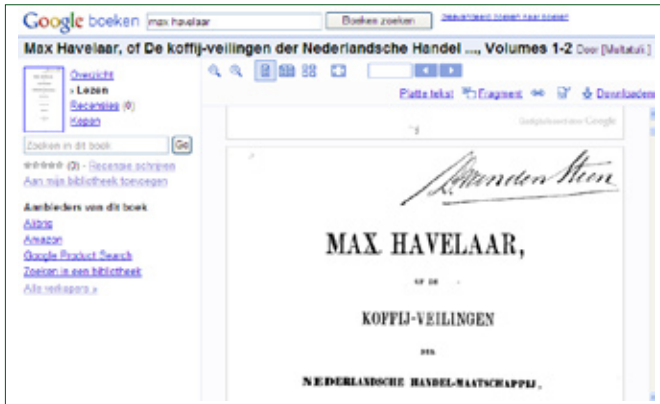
Google boeken max havelaar Boeken zoeken Geavanceerd zoeken naar boeken

Max Havelaar, of De koffij-veilingen der Nederlandsche Handel ..., Volumes 1-2 Door [Multatuli]

Overzicht
› Lezen
Recensies (0)
Kopen

Zoeken in dit boek Go

(3) - Recensie schrijven
Aan mijn bibliotheek toevoegen

Aanbieders van dit boek
Alibris
Amazon
Google Product Search
Zoeken in een bibliotheek
Alle verkopers »

Platte tekst Fragment Downloaden

Gedigitaliseerd door Google

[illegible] Steen

MAX. HAVELAAR,

OF DE

KOFFIJ-VEILINGEN

DER

NEDERLANDSCHE HANDEL-MAATSCHAPPIJ,